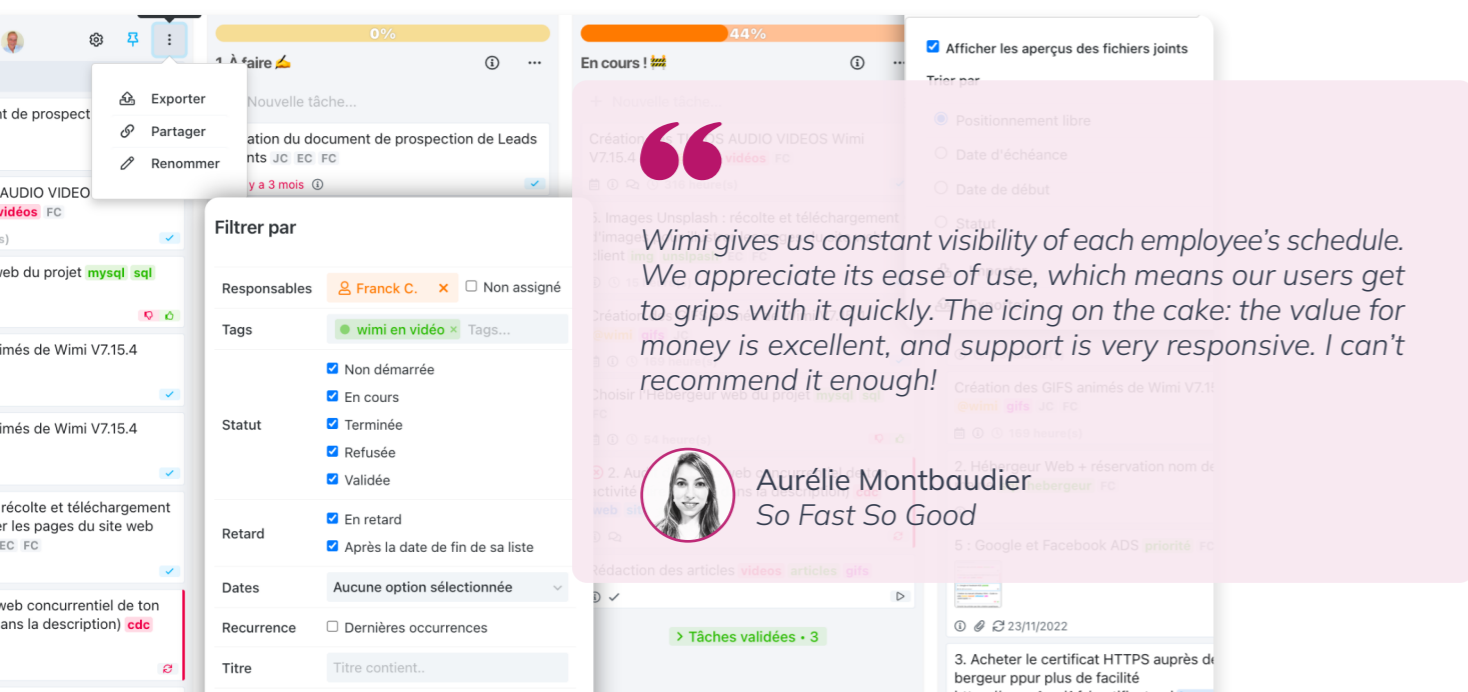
0%

1. À faire ✍

Nouvelle tâche...

ation du document de prospection de Leads nts JC EC FC

y a 3 mois

44%

En cours !

Afficher les aperçus des fichiers joints

Trier par

Exporter

Partager

Renommer

t de prospect

AUDIO VIDEO vidéos FC

eb du projet mysql sql

imés de Wimi V7.15.4

imés de Wimi V7.15.4

récolte et téléchargement er les pages du site web EC FC

web concurrentiel de ton ans la description) cdc

Filtrer par

| | |
|---|---|
| Responsables | Franck C. × ☐ Non assigné |
| Tags | wimi en vidéo × Tags... |
| Statut | ☑ Non démarrée ☑ En cours ☑ Terminée ☑ Refusée ☑ Validée |
| Retard | ☑ En retard ☑ Après la date de fin de sa liste |
| Dates | Aucune option sélectionnée |
| Recurrence | ☐ Dernières occurrences |
| Titre | Titre contient.. |

Wimi gives us constant visibility of each employee's schedule. We appreciate its ease of use, which means our users get to grips with it quickly. The icing on the cake: the value for money is excellent, and support is very responsive. I can't recommend it enough!

Aurélie Montbaudier
So Fast So Good

Rédaction des articles videos articles gifs

Tâches validées • 3

5 : Google et Facebook ADS priorite FC

23/11/2022

3. Acheter le certificat HTTPS auprès de bergeur ppur plus de facilité